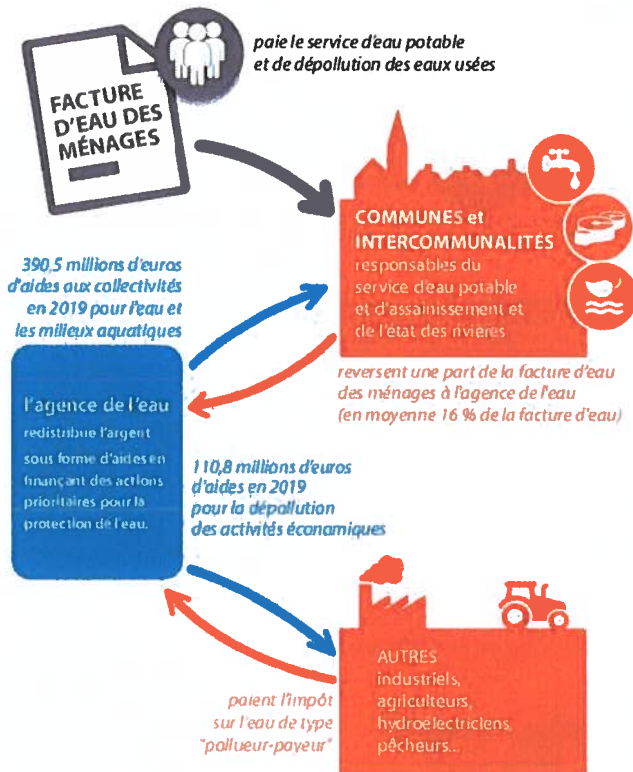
paie le service d'eau potable et de dépollution des eaux usées

FACTURE D'EAU DES MÉNAGES

COMMUNES et INTERCOMMUNALITES
responsables du service d'eau potable et d'assainissement et de l'état des rivières

390,5 millions d'euros d'aides aux collectivités en 2019 pour l'eau et les milieux aquatiques

reversent une part de la facture d'eau des ménages à l'agence de l'eau (en moyenne 16 % de la facture d'eau)

l'agence de l'eau
redistribue l'argent sous forme d'aides en finançant des actions prioritaires pour la protection de l'eau.

110,8 millions d'euros d'aides en 2019 pour la dépollution des activités économiques

paient l'impôt sur l'eau de type "pollueur-payeur"

AUTRES
industriels, agriculteurs, hydroélectriciens, pêcheurs...